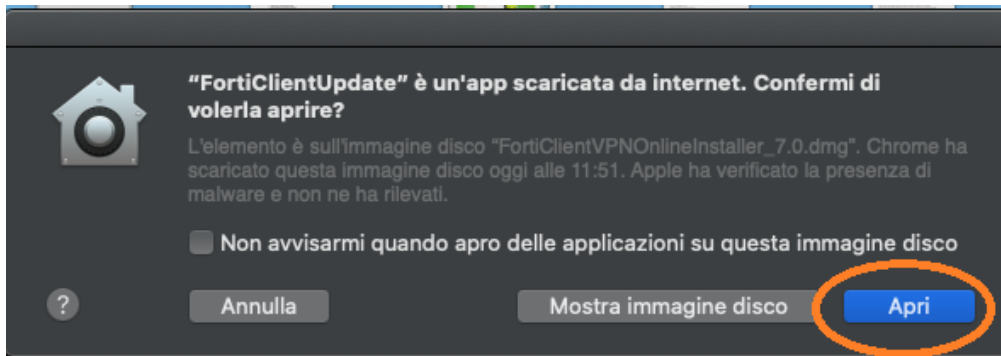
"FortiClientUpdate" è un'app scaricata da internet. Confermi di volerla aprire?

L'elemento è sull'immagine disco "FortiClientVPNOnlineInstaller_7.0.dmg". Chrome ha scaricato questa immagine disco oggi alle 11:51. Apple ha verificato la presenza di malware e non ne ha rilevati.

Non avvisarmi quando apro delle applicazioni su questa immagine disco

?

Annulla

Mostra immagine disco

Apri